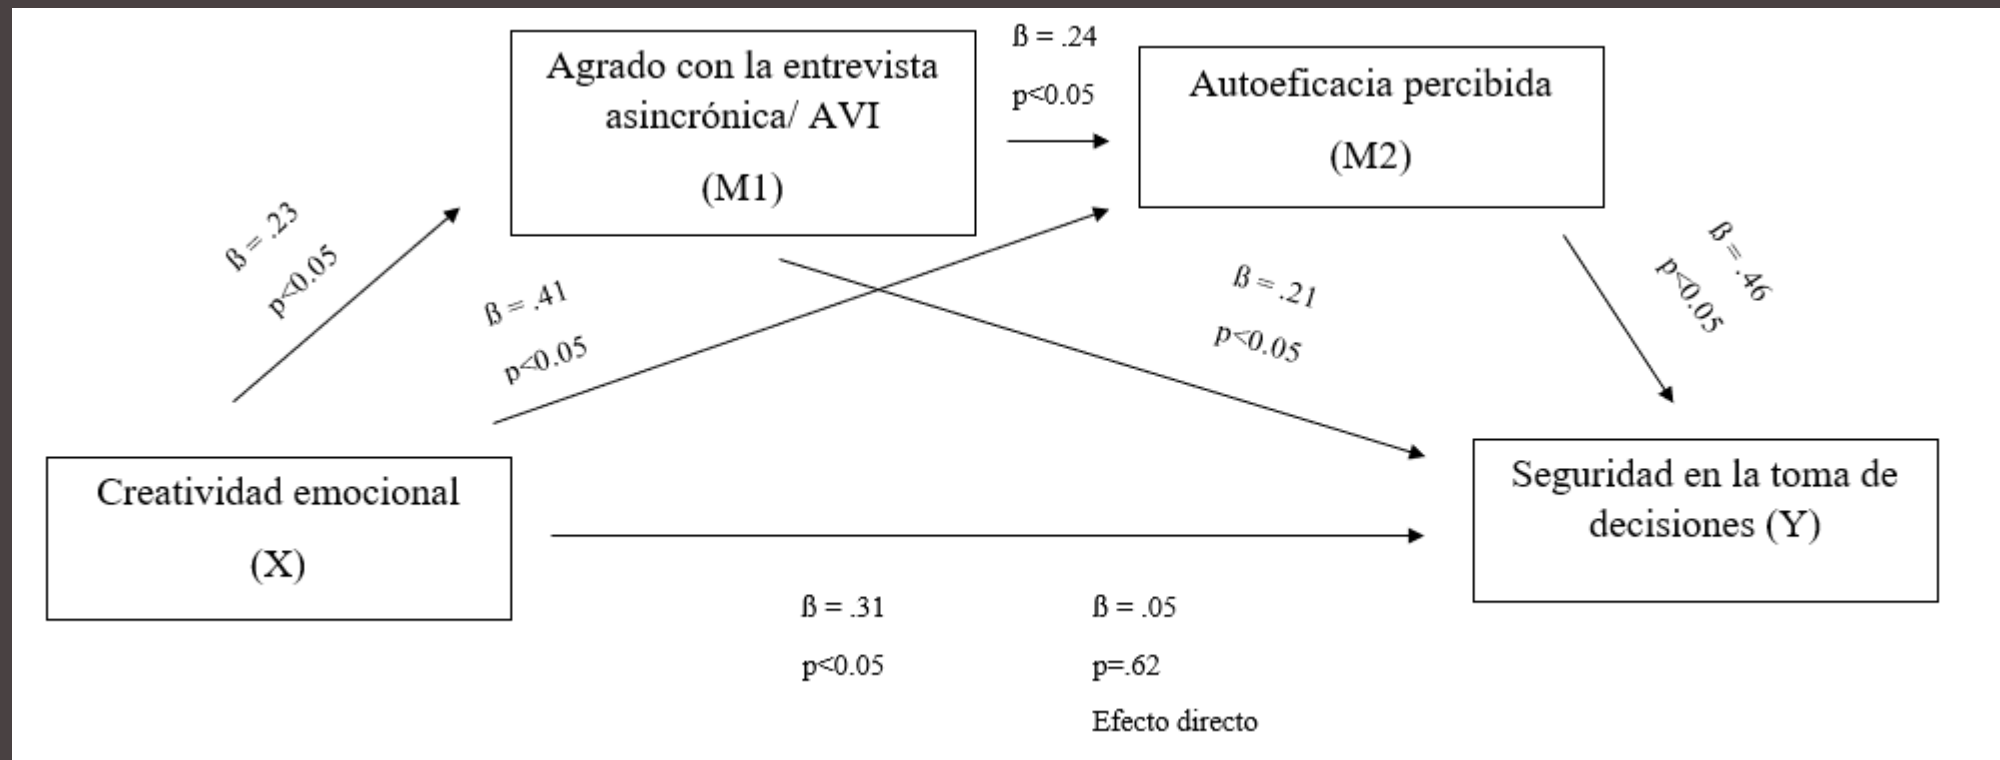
Agrado con la entrevista asincrónica/ AVI

(M1)

ß = .24

p<0.05

Autoeficacia percibida

(M2)

ß = .23

p<0.05

ß = .41

p<0.05

ß = .21

p<0.05

ß = .46

p<0.05

Creatividad emocional

(X)

Seguridad en la toma de decisiones (Y)

ß = .31

p<0.05

ß = .05

p=.62

Efecto directo